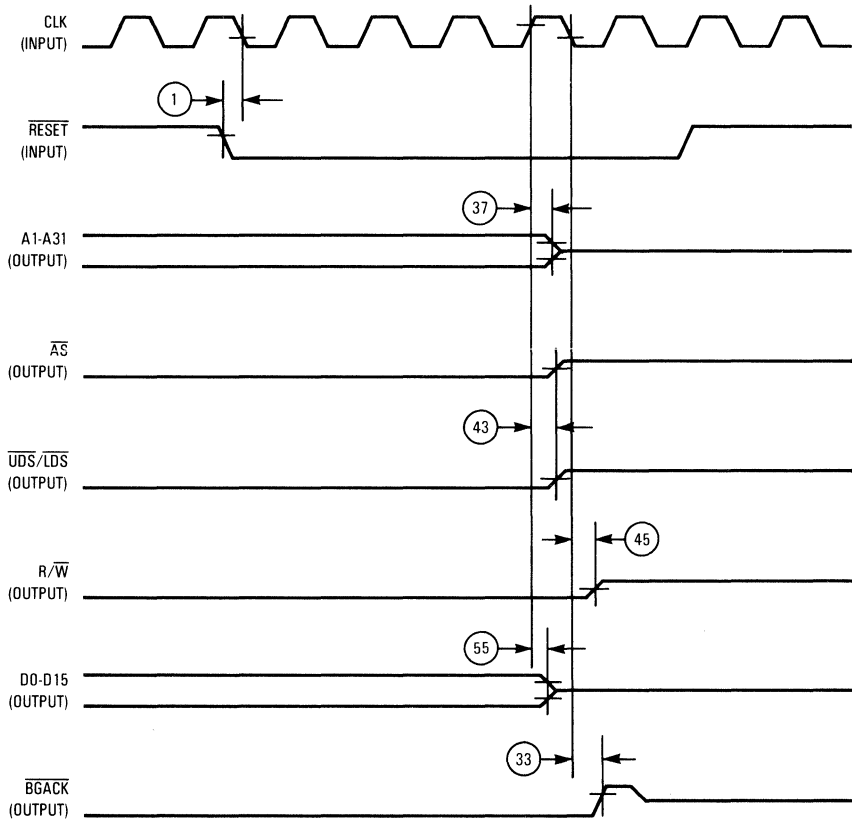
CLK
(INPUT)

1

$\overline{RESET}$
(INPUT)

37

A1-A31
(OUTPUT)

$\overline{AS}$
(OUTPUT)

43

$\overline{UDS}/\overline{LDS}$
(OUTPUT)

45

$R/\overline{W}$
(OUTPUT)

55

D0-D15
(OUTPUT)

33

$\overline{BGACK}$
(OUTPUT)